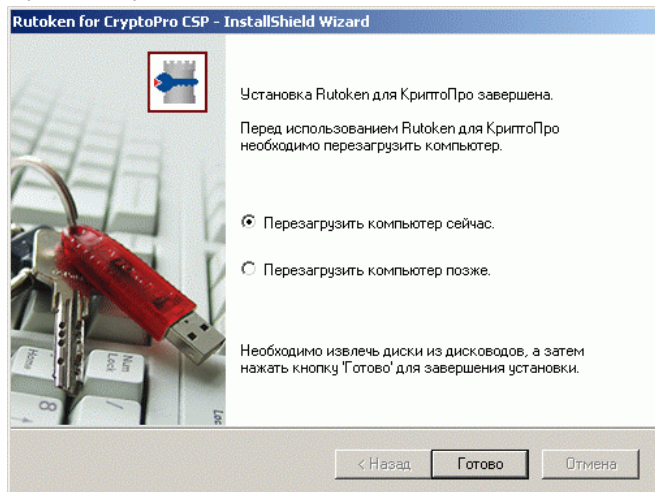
Rutoken for CryptoPro CSP - InstallShield Wizard

Установка Rutoken для КриптоПро завершена.

Перед использованием Rutoken для КриптоПро необходимо перезагрузить компьютер.

Перезагрузить компьютер сейчас.

Перезагрузить компьютер позже.

Необходимо извлечь диски из дисководов, а затем нажать кнопку 'Готово' для завершения установки.

< Назад
Готово
Отмена